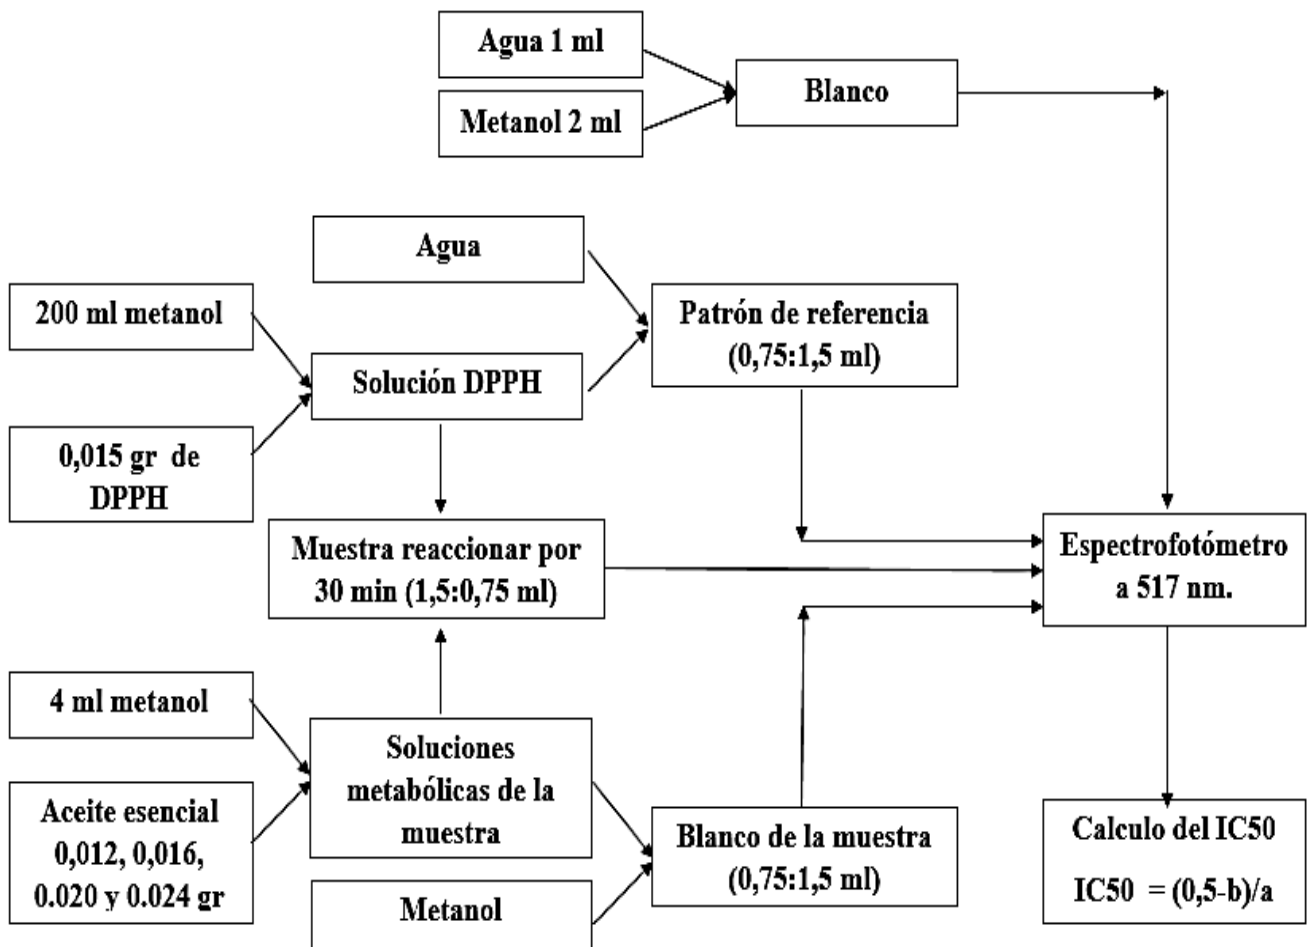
Agua 1 ml

Metanol 2 ml

Blanco

Agua

200 ml metanol

Solución DPPH

Patrón de referencia (0,75:1,5 ml)

0,015 gr de DPPH

Muestra reaccionar por 30 min (1,5:0,75 ml)

Espectrofotómetro a 517 nm.

4 ml metanol

Soluciones metabólicas de la muestra

Aceite esencial 0,012, 0,016, 0.020 y 0.024 gr

Blanco de la muestra (0,75:1,5 ml)

Metanol

Calculo del IC50

IC50 = (0,5-b)/a